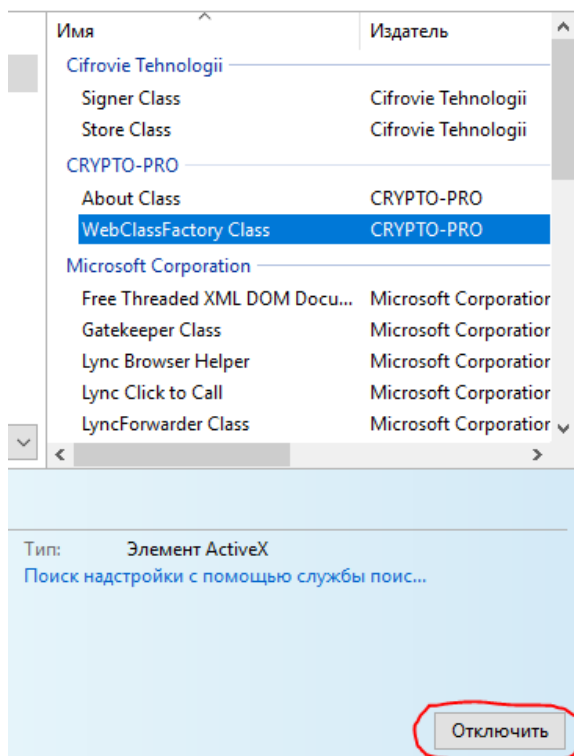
| Имя | Издатель |
|---|---|
| Cifrovie Tehnologii | |
| Signer Class | Cifrovie Tehnologii |
| Store Class | Cifrovie Tehnologii |
| CRYPTO-PRO | |
| About Class | CRYPTO-PRO |
| WebClassFactory Class | CRYPTO-PRO |
| Microsoft Corporation | |
| Free Threaded XML DOM Docu... | Microsoft Corporatior |
| Gatekeeper Class | Microsoft Corporatior |
| Lync Browser Helper | Microsoft Corporatior |
| Lync Click to Call | Microsoft Corporatior |
| LyncForwarder Class | Microsoft Corporatior |

Тип: Элемент ActiveX
Поиск надстройки с помощью службы поис...

Отключить